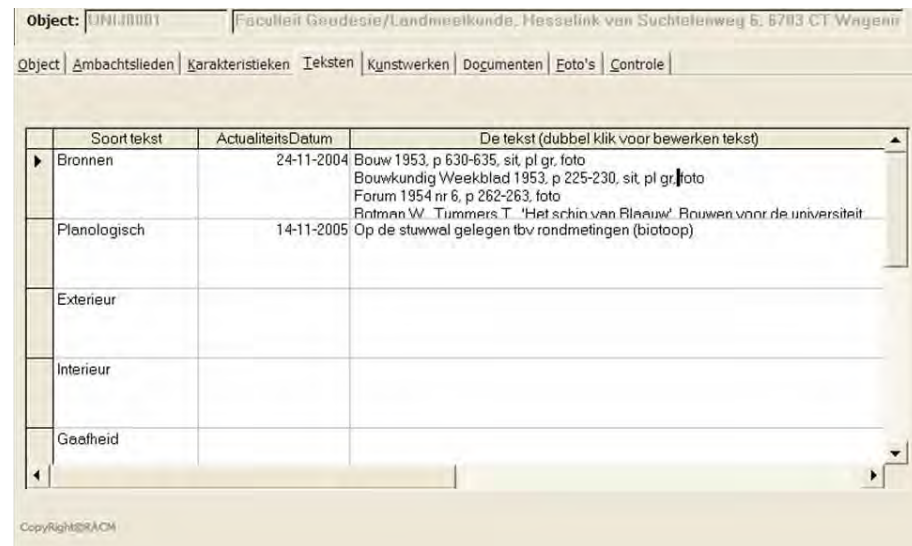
Object: UNIJ0001 Faculteit Geodesie/Landmeetkunde, Hesselink van Suchtelenweg 6, 6703 CT Wagenir

Object | Ambachtslieden | Karakteristieken | Teksten | Kunstwerken | Documenten | Foto's | Controle

| | Soort tekst | ActualiteitsDatum | De tekst (dubbel klik voor bewerken tekst) |
|---|---|---|---|
| ▶ | Bronnen | 24-11-2004 | Bouw 1953, p 630-635, sit, pl gr, foto<br>Bouwkundig Weekblad 1953, p 225-230, sit, pl gr, foto<br>Forum 1954 nr 6, p 262-263, foto<br>Rotman W., Tummers T., 'Het schip van Blaauw', Bouwen voor de universiteit |
| | Planologisch | 14-11-2005 | Op de stuwwal gelegen tbv rondmetingen (biotoop) |
| | Exterieur | | |
| | Interieur | | |
| | Gaafheid | | |

CopyRight@RACM